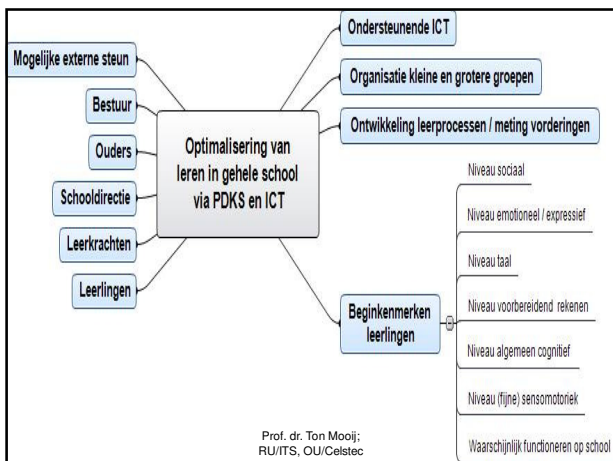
Optimalisering van leren in gehele school via PDKS en ICT

Mogelijke externe steun

Bestuur

Ouders

Schooldirectie

Leerkrachten

Leerlingen

Ondersteunende ICT

Organisatie kleine en grotere groepen

Ontwikkeling leerprocessen / meting vorderingen

Beginkenmerken leerlingen

Niveau sociaal

Niveau emotioneel / expressief

Niveau taal

Niveau voorbereidend rekenen

Niveau algemeen cognitief

Niveau (fijne) sensomotoriek

Waarschijnlijk functioneren op school

Prof. dr. Ton Mooij;
RU/ITS, OU/Celstec